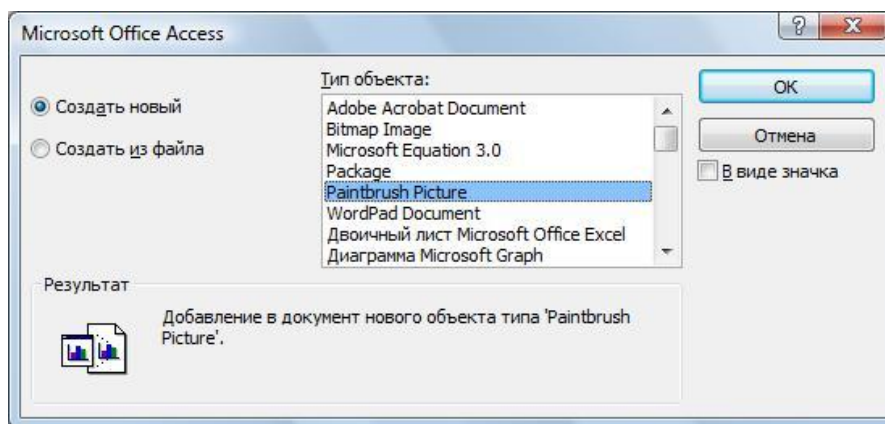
Microsoft Office Access

?

X

Создать новый

Создать из файла

Тип объекта:

Adobe Acrobat Document
Bitmap Image
Microsoft Equation 3.0
Package
Paintbrush Picture
WordPad Document
Двоичный лист Microsoft Office Excel
Диаграмма Microsoft Graph

OK

Отмена

В виде значка

Результат

Добавление в документ нового объекта типа 'Paintbrush Picture'.